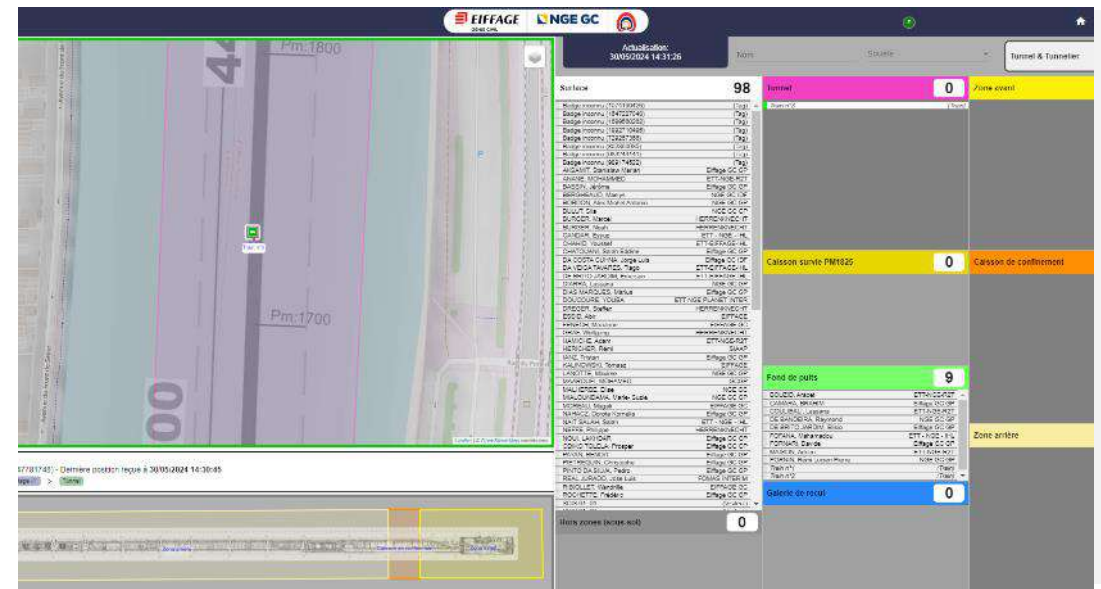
EIFFAGE GÉNIE CIVIL NGE GC

Actualisation: 30/05/2024 14:31:26

Nom

Société

Tunnel & Tunnelier

Pm:1800

42

Pm:1700

00

Surface 98

Badge inconnu (1047227040) (Tag)
Badge inconnu (1599680262) (Tag)
Badge inconnu (1592710495) (Tag)
Badge inconnu (729287366) (Tag)
Badge inconnu (969174622) (Tag)
AKSAMIT, Stanislaw Marian Eiffage GC CP
AMANE, MOHAMMED ETT-NGE-RZT
BASSIN, Jérôme Eiffage GC CP
BOUJUT, Elie NGE GC CP
DA COSTA CUNHA, Jorge Luis Eiffage GC CP
DA VEIGA TAVARES, Tiago ETT/EIFFAGE-HL
DIAS MARQUES, Markus Eiffage GC CP
DOUCOURE, YOUBA ETT NGE PLANET INTER
DRESCER, Steffen HERRENKNECHT
EDDID, Abir EIFFAGE
HAMICHE, Adam ETT-NGE-RZT
HERICHER, René SIAAP
IANC, Tristan Eiffage GC CP
KALINOWSKI, Tomasz EIFFAGE
MALIJETSE, Elias NGE GC
MIALOUNDAMA, Merlie-Sugie NGE GC CP
NAMACZ, Dorota Kornelia Eiffage GC CP
NAIT SALAH, Salim ETT - NGE - HL
NOUI, LAKHDAR Eiffage GC CP
OBOUO TOUALA, Prosper Eiffage GC CP
PINTO DA SILVA, Pedro Eiffage GC CP
REAL JURADO, Jose Luis FOMAS INTERIM
RIBOLLET, Wandrille EIFFAGE GC
ROCHETTE, Frédéric Eiffage GC CP

Hors zones (accès sol) 0

Tunnel 0

Zone avant

Caisson survie PM1825 0

Caisson de confinement

Fond de puits 9

COUZID, Ahmed ETT-NGE-RZT
COULIBALY, Lassana ETT-NGE-RZT
DE SANDERRA, Raymond NGE GC CP
FOFANA, Mahamadou ETT - NGE - HL
FORNARI, Davide Eiffage GC CP
Train n°1 (Train)
Train n°2 (Train)

Zone arrière

Galerie de recul 0

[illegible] - Dernière position reçue à 30/05/2024 14:30:45

Tunnel